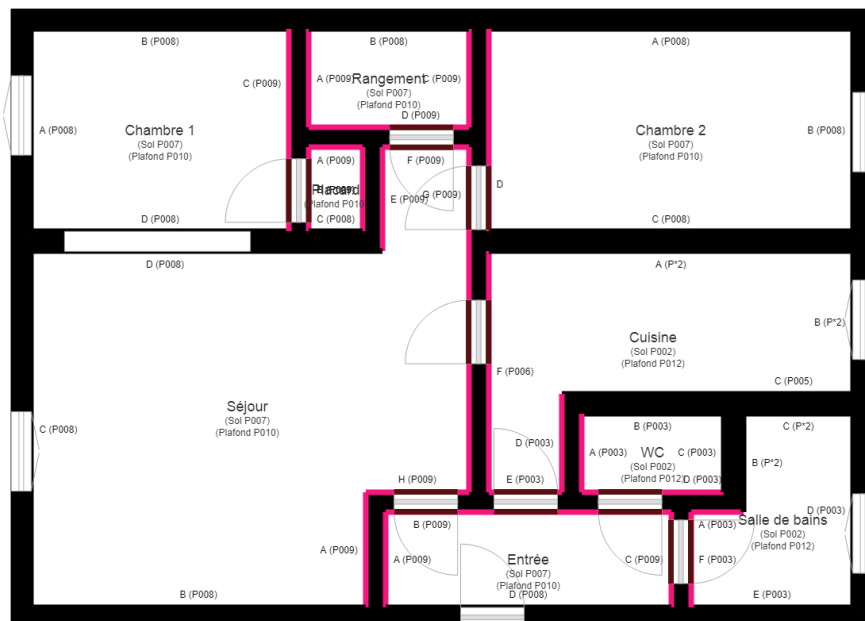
B (P008)
C (P009)
A (P008)
Chambre 1
(Sol P007)
(Plafond P010)
D (P008)

B (P008)
A (P009)
Rangement
C (P009)
(Sol P007)
(Plafond P010)
D (P009)

A (P008)
Chambre 2
(Sol P007)
(Plafond P010)
B (P008)
C (P008)

A (P009)
Placard
(Plafond P010)
C (P008)
F (P009)
E (P009)
G (P009)
D

D (P008)
Séjour
(Sol P007)
(Plafond P010)
C (P008)
A (P009)
B (P008)

A (P*2)
B (P*2)
Cuisine
(Sol P002)
(Plafond P012)
C (P005)
F (P006)

D (P003)
H (P009)
E (P003)
B (P009)
A (P009)
Entrée
(Sol P007)
(Plafond P010)
D (P008)

B (P003)
A (P003)
WC
C (P003)
(Sol P002)
(Plafond P012)
D (P003)
C (P009)

C (P*2)
B (P*2)
D (P003)
A (P003)
Salle de bains
(Sol P002)
(Plafond P012)
F (P003)
E (P003)